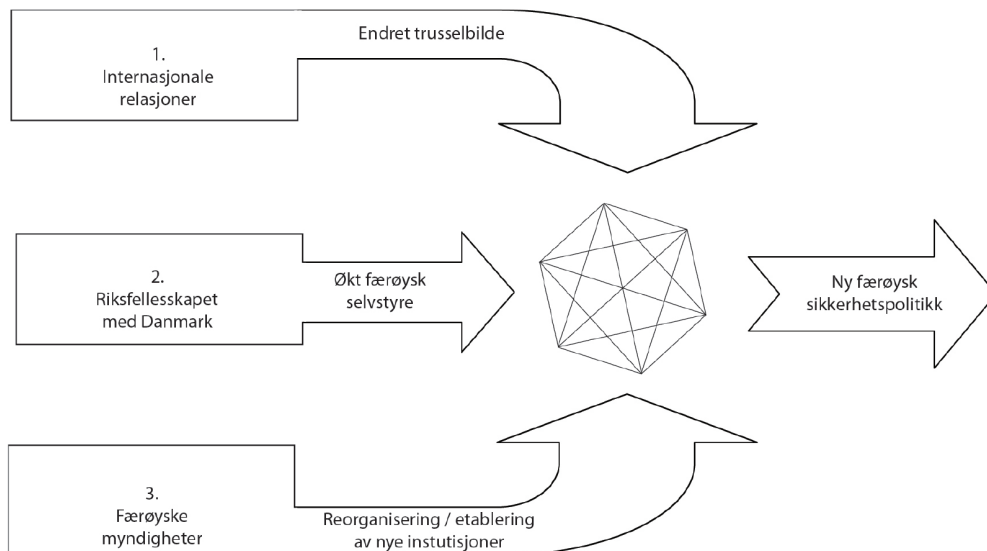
1.
Internasjonale
relasjoner

Endret trusselbilde

2.
Riksfellesskapet
med Danmark

Økt færøysk
selvstyre

Ny færøysk
sikkerhetspolitikk

3.
Færøyske
myndigheter

Reorganisering / etablering
av nye instutisjoner